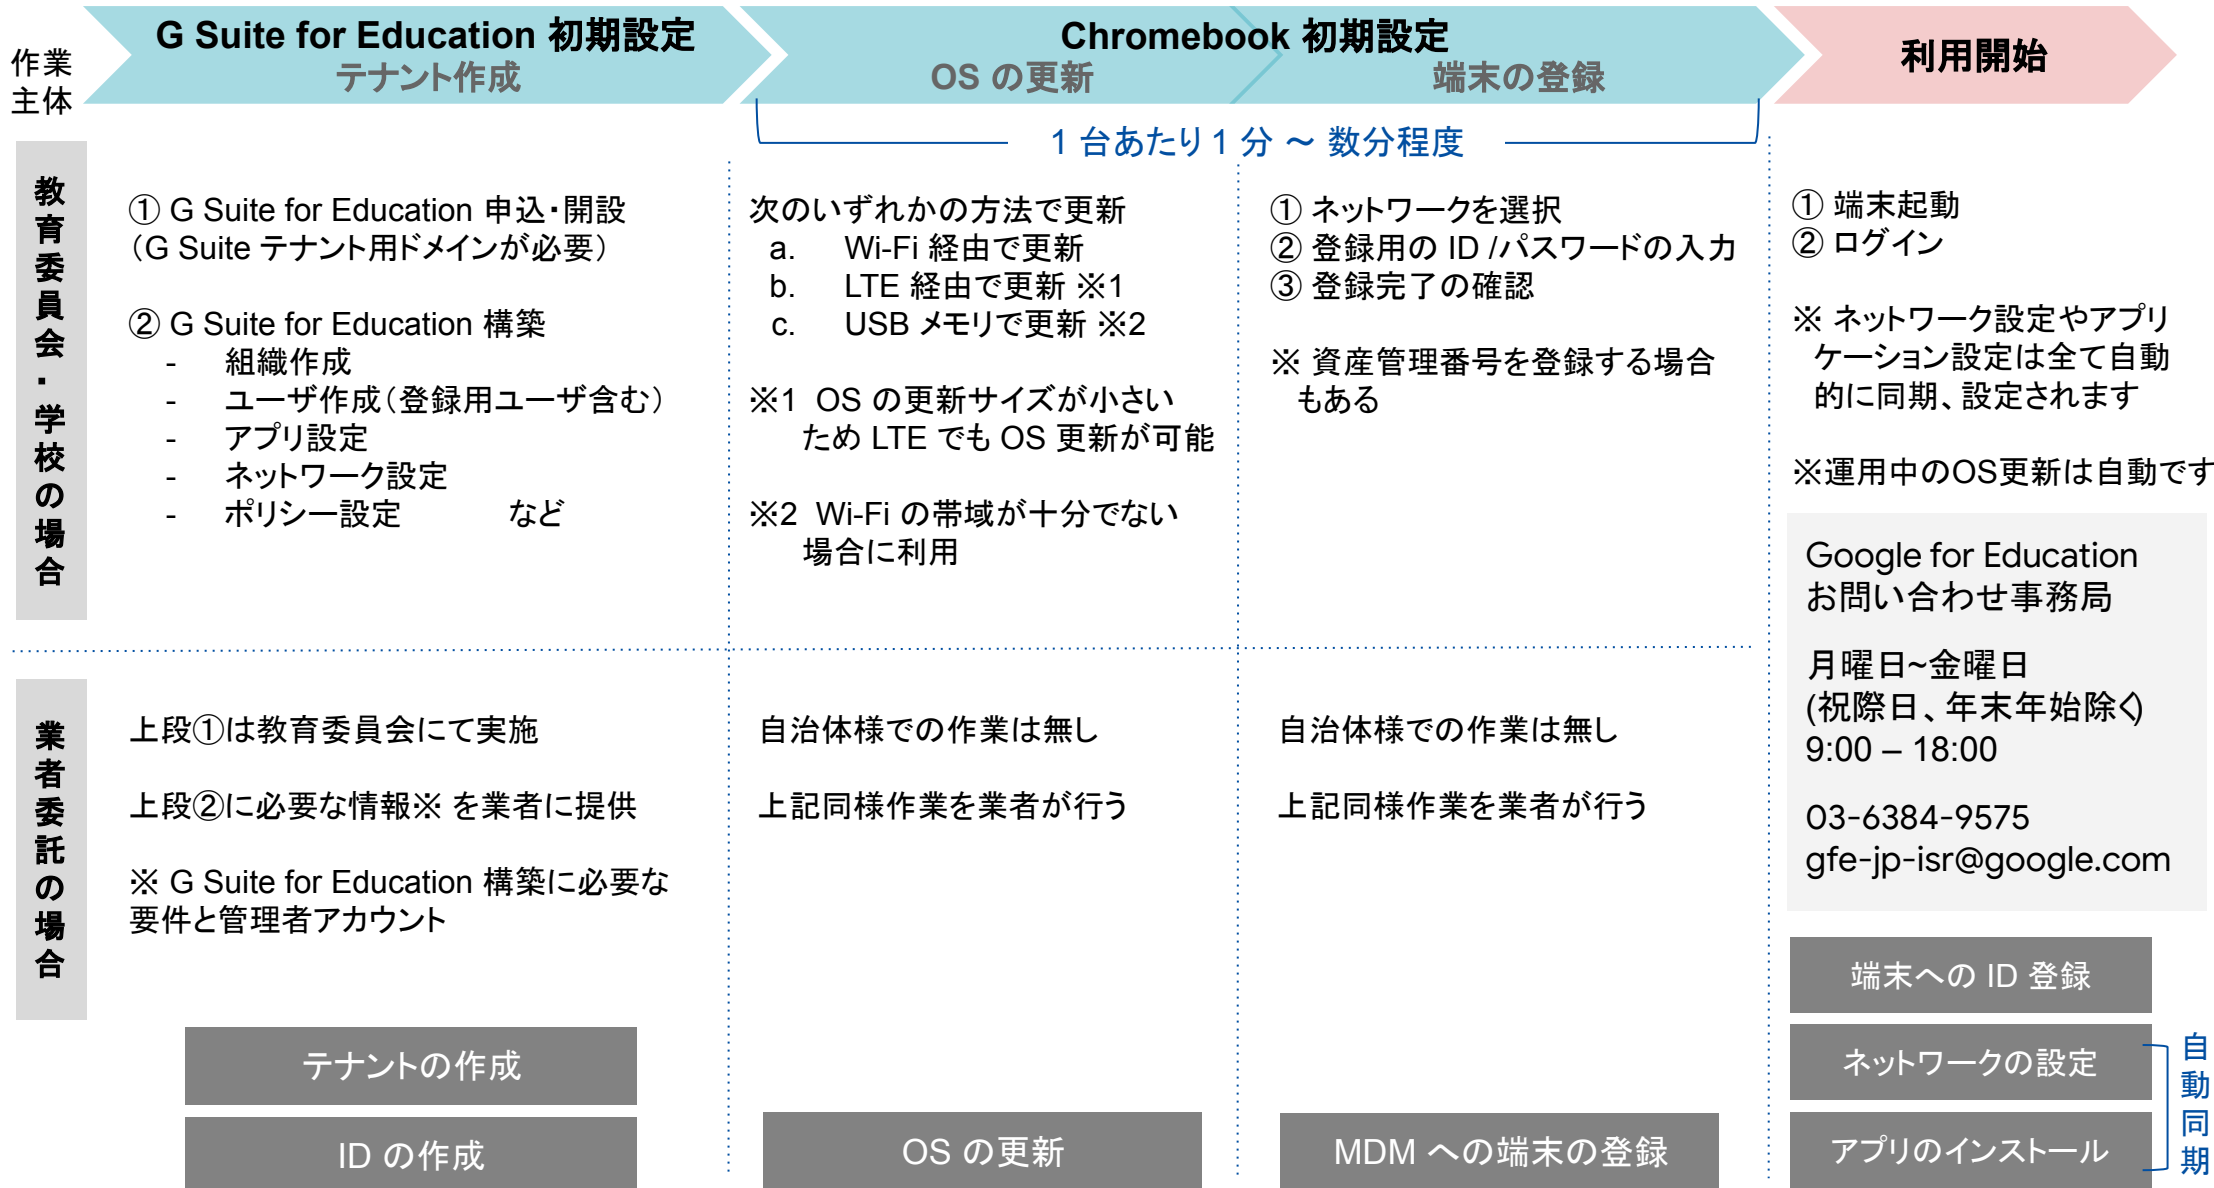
作業主体

G Suite for Education 初期設定
テナント作成

Chromebook 初期設定
OS の更新
端末の登録

利用開始

1 台あたり 1 分 ～ 数分程度

教育委員会・学校の場合

① G Suite for Education 申込・開設
（G Suite テナント用ドメインが必要）

② G Suite for Education 構築
- 組織作成
- ユーザ作成（登録用ユーザ含む）
- アプリ設定
- ネットワーク設定
- ポリシー設定 など

次のいずれかの方法で更新
a. Wi-Fi 経由で更新
b. LTE 経由で更新 ※1
c. USB メモリで更新 ※2

※1 OS の更新サイズが小さいため LTE でも OS 更新が可能

※2 Wi-Fi の帯域が十分でない場合に利用

① ネットワークを選択
② 登録用の ID /パスワードの入力
③ 登録完了の確認

※ 資産管理番号を登録する場合もある

① 端末起動
② ログイン

※ ネットワーク設定やアプリケーション設定は全て自動的に同期、設定されます

※運用中のOS更新は自動です

Google for Education
お問い合わせ事務局

月曜日~金曜日
(祝祭日、年末年始除く)
9:00 – 18:00

03-6384-9575
gfe-jp-isr@google.com

業者委託の場合

上段①は教育委員会にて実施

上段②に必要な情報※ を業者に提供

※ G Suite for Education 構築に必要な要件と管理者アカウント

自治体様での作業は無し

上記同様作業を業者が行う

自治体様での作業は無し

上記同様作業を業者が行う

端末への ID 登録

ネットワークの設定

アプリのインストール

自動同期

テナントの作成

ID の作成

OS の更新

MDM への端末の登録